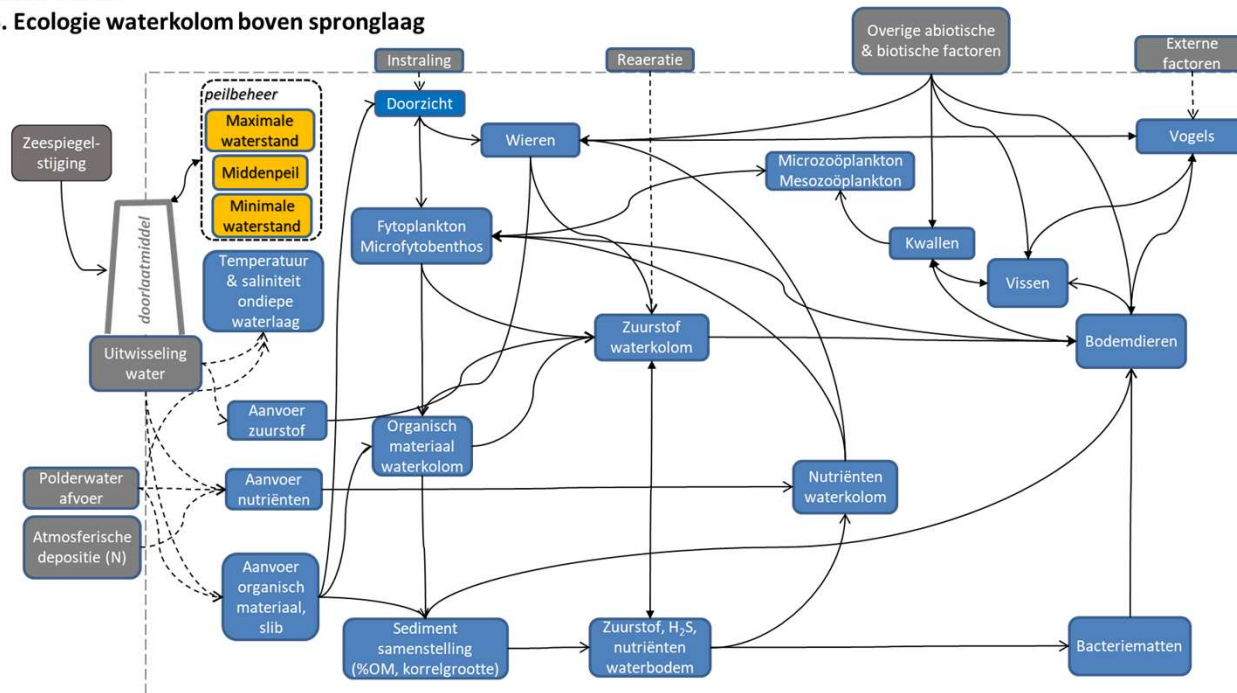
. Ecologie waterkolom boven spronglaag

Instraling

Reaeratie

Overige abiotische & biotische factoren

Externe factoren

peilbeheer

Maximale waterstand

Middenpeil

Minimale waterstand

Zeespiegelstijging

doorlaatmiddel

Doorzicht

Wieren

Vogels

Microzoöplankton Mesozoöplankton

Fytoplankton Microfytobenthos

Kwallen

Vissen

Temperatuur & saliniteit ondiepe waterlaag

Uitwisseling water

Zuurstof waterkolom

Bodemdieren

Aanvoer zuurstof

Organisch materiaal waterkolom

Polderwater afvoer

Aanvoer nutriënten

Nutriënten waterkolom

Atmosferische depositie (N)

Aanvoer organisch materiaal, slib

Sediment samenstelling (%OM, korrelgrootte)

Zuurstof, $H_2S$, nutriënten waterbodem

Bacteriematten